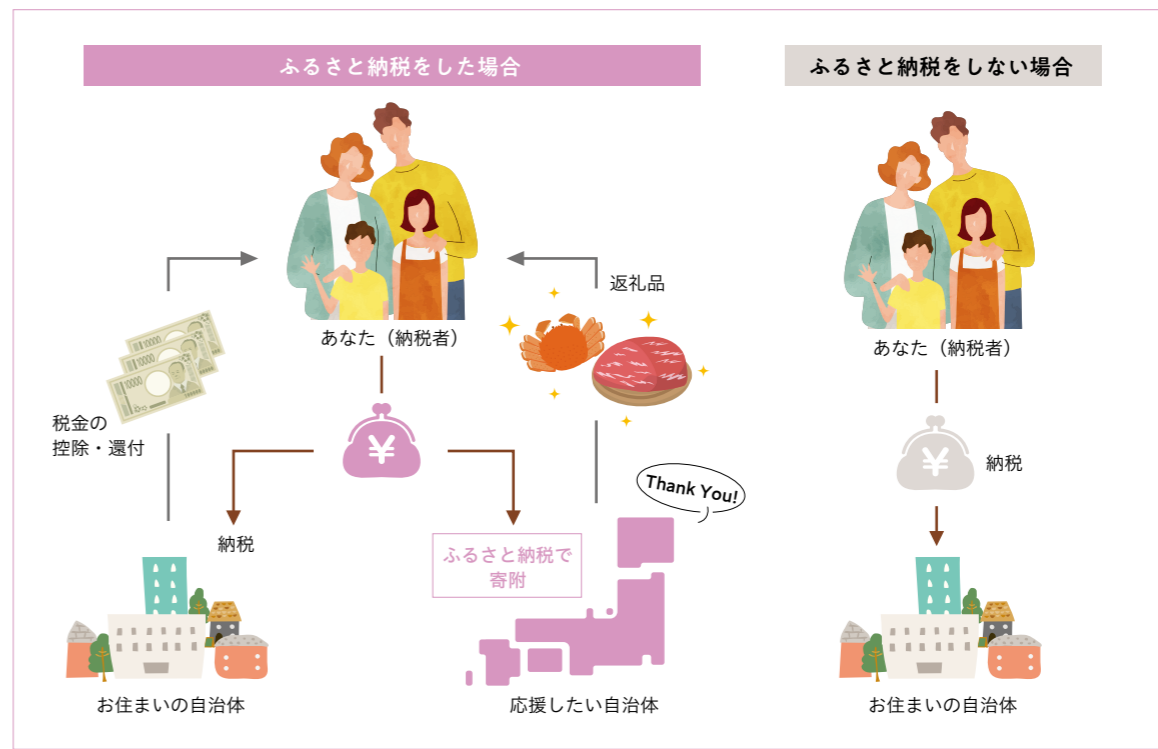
ふるさと納税をした場合

ふるさと納税をしない場合

あなた（納税者）

返礼品

税金の
控除・還付

¥

納税

ふるさと納税で
寄附

Thank You!

お住まいの自治体

応援したい自治体

あなた（納税者）

¥

納税

お住まいの自治体